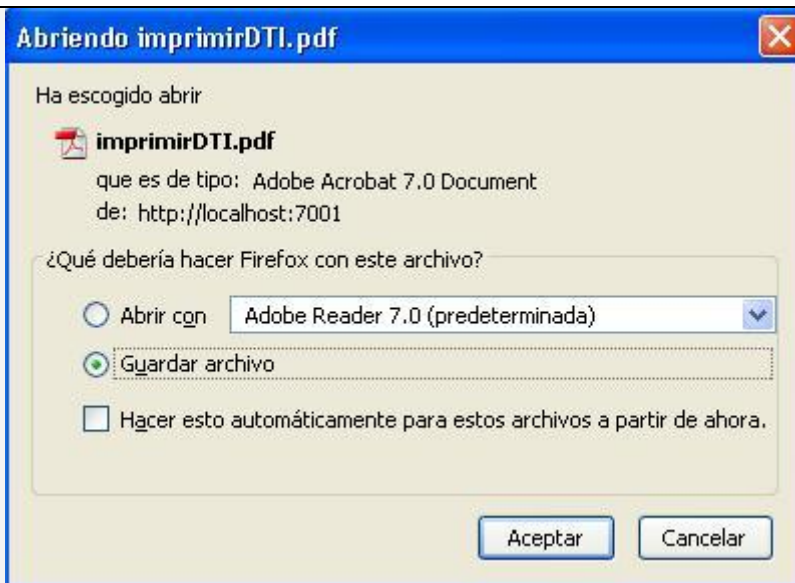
Abriendo imprimirDTI.pdf

Ha escogido abrir

imprimirDTI.pdf

que es de tipo: Adobe Acrobat 7.0 Document

de: http://localhost:7001

¿Qué debería hacer Firefox con este archivo?

Abrir con Adobe Reader 7.0 (predeterminada)

Guardar archivo

Hacer esto automáticamente para estos archivos a partir de ahora.

Aceptar Cancelar